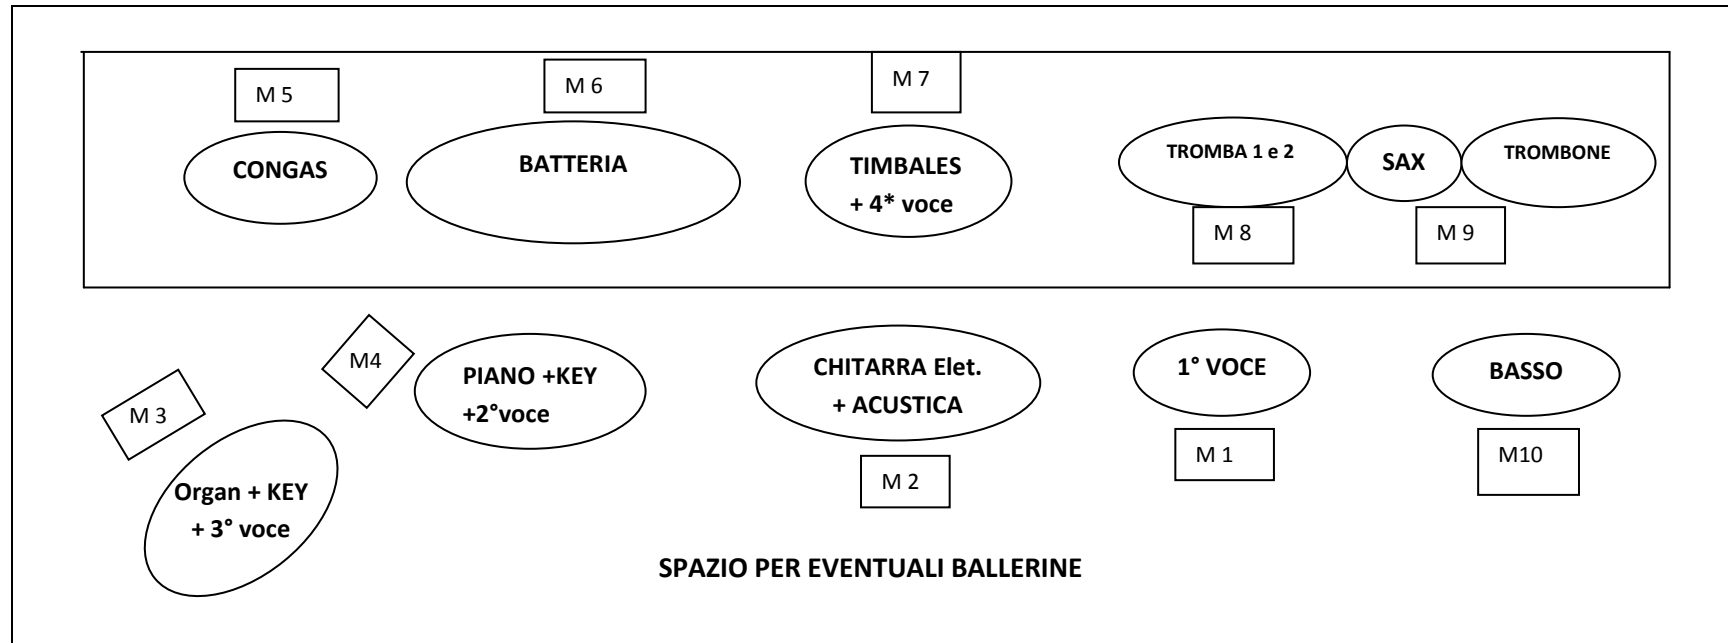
M 5

M 6

M 7

CONGAS

BATTERIA

TIMBALES
+ 4* voce

TROMBA 1 e 2

SAX

TROMBONE

M 8

M 9

M4

M 3

PIANO +KEY
+2°voce

CHITARRA Elet.
+ ACUSTICA

1° VOCE

BASSO

M 2

M 1

M10

Organ + KEY
+ 3° voce

SPAZIO PER EVENTUALI BALLERINE